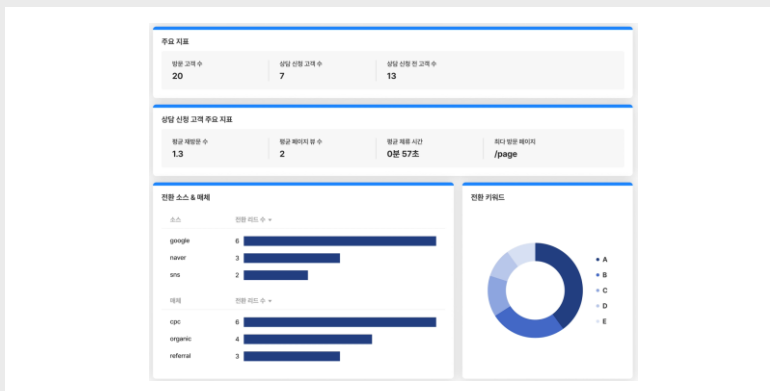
주요 지표

방문 고객 수
20

상담 신청 고객 수
7

상담 신청 전 고객 수
13

상담 신청 고객 주요 지표

평균 재방문 수
1.3

평균 페이지 뷰 수
2

평균 체류 시간
0분 57초

최다 방문 페이지
/page

전환 소스 & 매체

소스
전환 리드 수

google 6
naver 3
sns 2

매체
전환 리드 수

cpc 6
organic 4
referral 3

전환 키워드

A
B
C
D
E